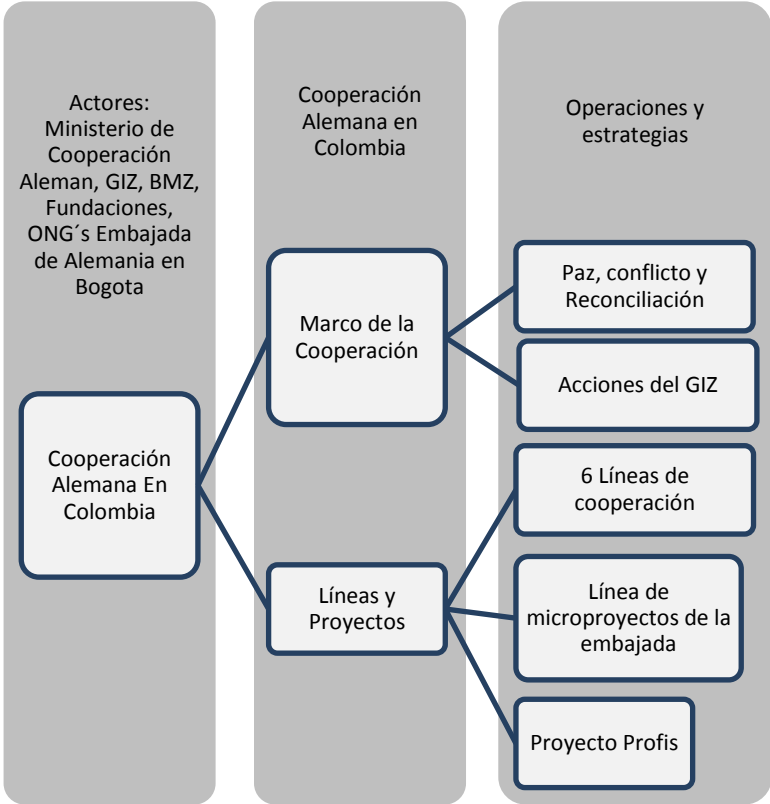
Actores: Ministerio de Cooperación Aleman, GIZ, BMZ, Fundaciones, ONG´s Embajada de Alemania en Bogota

Cooperación Alemana en Colombia

Operaciones y estrategias

Cooperación Alemana En Colombia

Marco de la Cooperación

Líneas y Proyectos

Paz, conflicto y Reconciliación

Acciones del GIZ

6 Líneas de cooperación

Línea de microproyectos de la embajada

Proyecto Profis